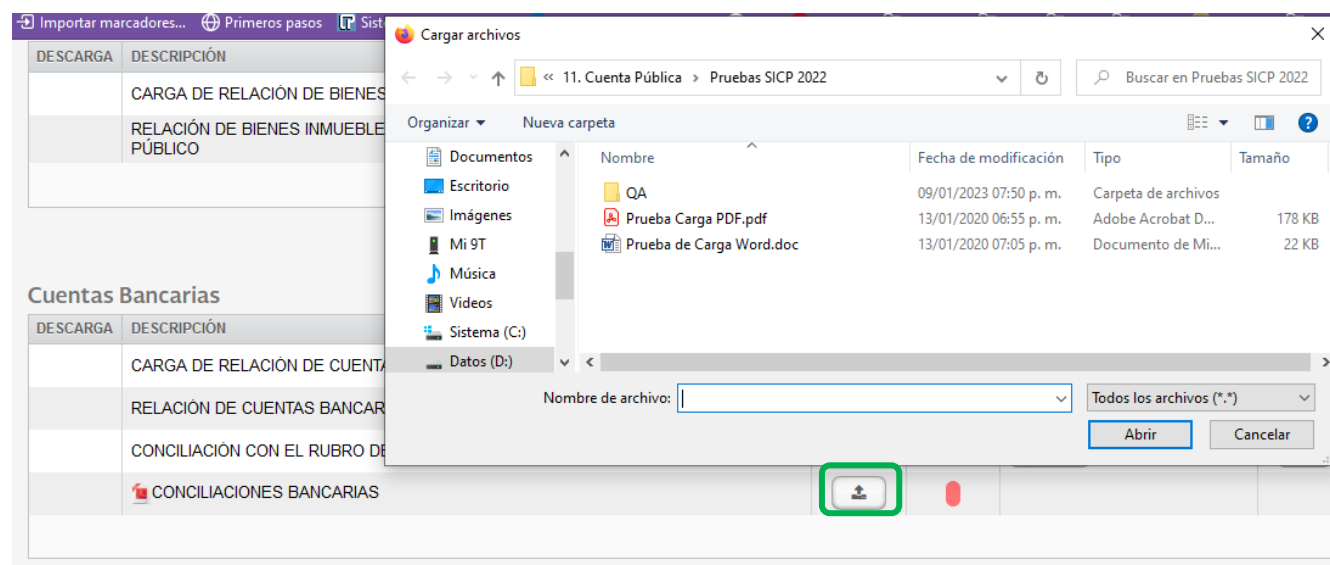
Importar marcadores... Primeros pasos Sist

| DESCARGA | DESCRIPCIÓN |
|---|---|
| | CARGA DE RELACIÓN DE BIENES |
| | RELACIÓN DE BIENES INMUEBLE PÚBLICO |

Cuentas Bancarias

| DESCARGA | DESCRIPCIÓN |
|---|---|
| | CARGA DE RELACIÓN DE CUENTA |
| | RELACIÓN DE CUENTAS BANCAR |
| | CONCILIACIÓN CON EL RUBRO DE |
| | CONCILIACIONES BANCARIAS |

Cargar archivos

« 11. Cuenta Pública › Pruebas SICP 2022

Buscar en Pruebas SICP 2022

Organizar ▾ Nueva carpeta

Documentos
Escritorio
Imágenes
Mi 9T
Música
Videos
Sistema (C:)
Datos (D:)

| Nombre | Fecha de modificación | Tipo | Tamaño |
|---|---|---|---|
| QA | 09/01/2023 07:50 p. m. | Carpeta de archivos | |
| Prueba Carga PDF.pdf | 13/01/2020 06:55 p. m. | Adobe Acrobat D... | 178 KB |
| Prueba de Carga Word.doc | 13/01/2020 07:05 p. m. | Documento de Mi... | 22 KB |

Nombre de archivo:

Todos los archivos (*.*)

Abrir Cancelar